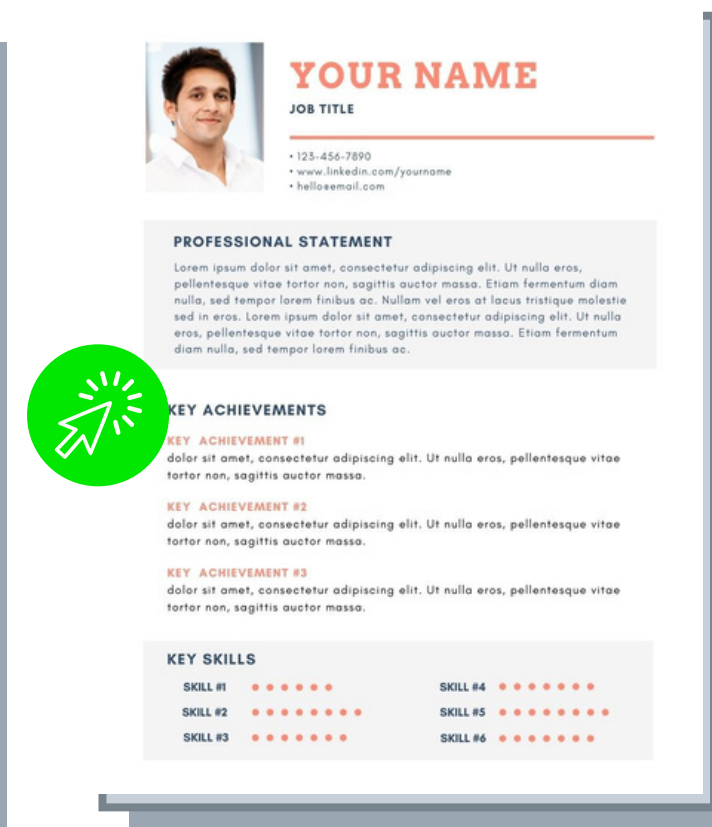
YOUR NAME
JOB TITLE

• 123-456-7890
• www.linkedin.com/yourname
• hello@email.com

PROFESSIONAL STATEMENT

Lorem ipsum dolor sit amet, consectetur adipiscing elit. Ut nulla eros, pellentesque vitae tortor non, sagittis auctor massa. Etiam fermentum diam nulla, sed tempor lorem finibus ac. Nullam vel eros at lacus tristique molestie sed in eros. Lorem ipsum dolor sit amet, consectetur adipiscing elit. Ut nulla eros, pellentesque vitae tortor non, sagittis auctor massa. Etiam fermentum diam nulla, sed tempor lorem finibus ac.

KEY ACHIEVEMENTS

KEY ACHIEVEMENT #1
dolor sit amet, consectetur adipiscing elit. Ut nulla eros, pellentesque vitae tortor non, sagittis auctor massa.

KEY ACHIEVEMENT #2
dolor sit amet, consectetur adipiscing elit. Ut nulla eros, pellentesque vitae tortor non, sagittis auctor massa.

KEY ACHIEVEMENT #3
dolor sit amet, consectetur adipiscing elit. Ut nulla eros, pellentesque vitae tortor non, sagittis auctor massa.

KEY SKILLS

SKILL #1
SKILL #2
SKILL #3
SKILL #4
SKILL #5
SKILL #6